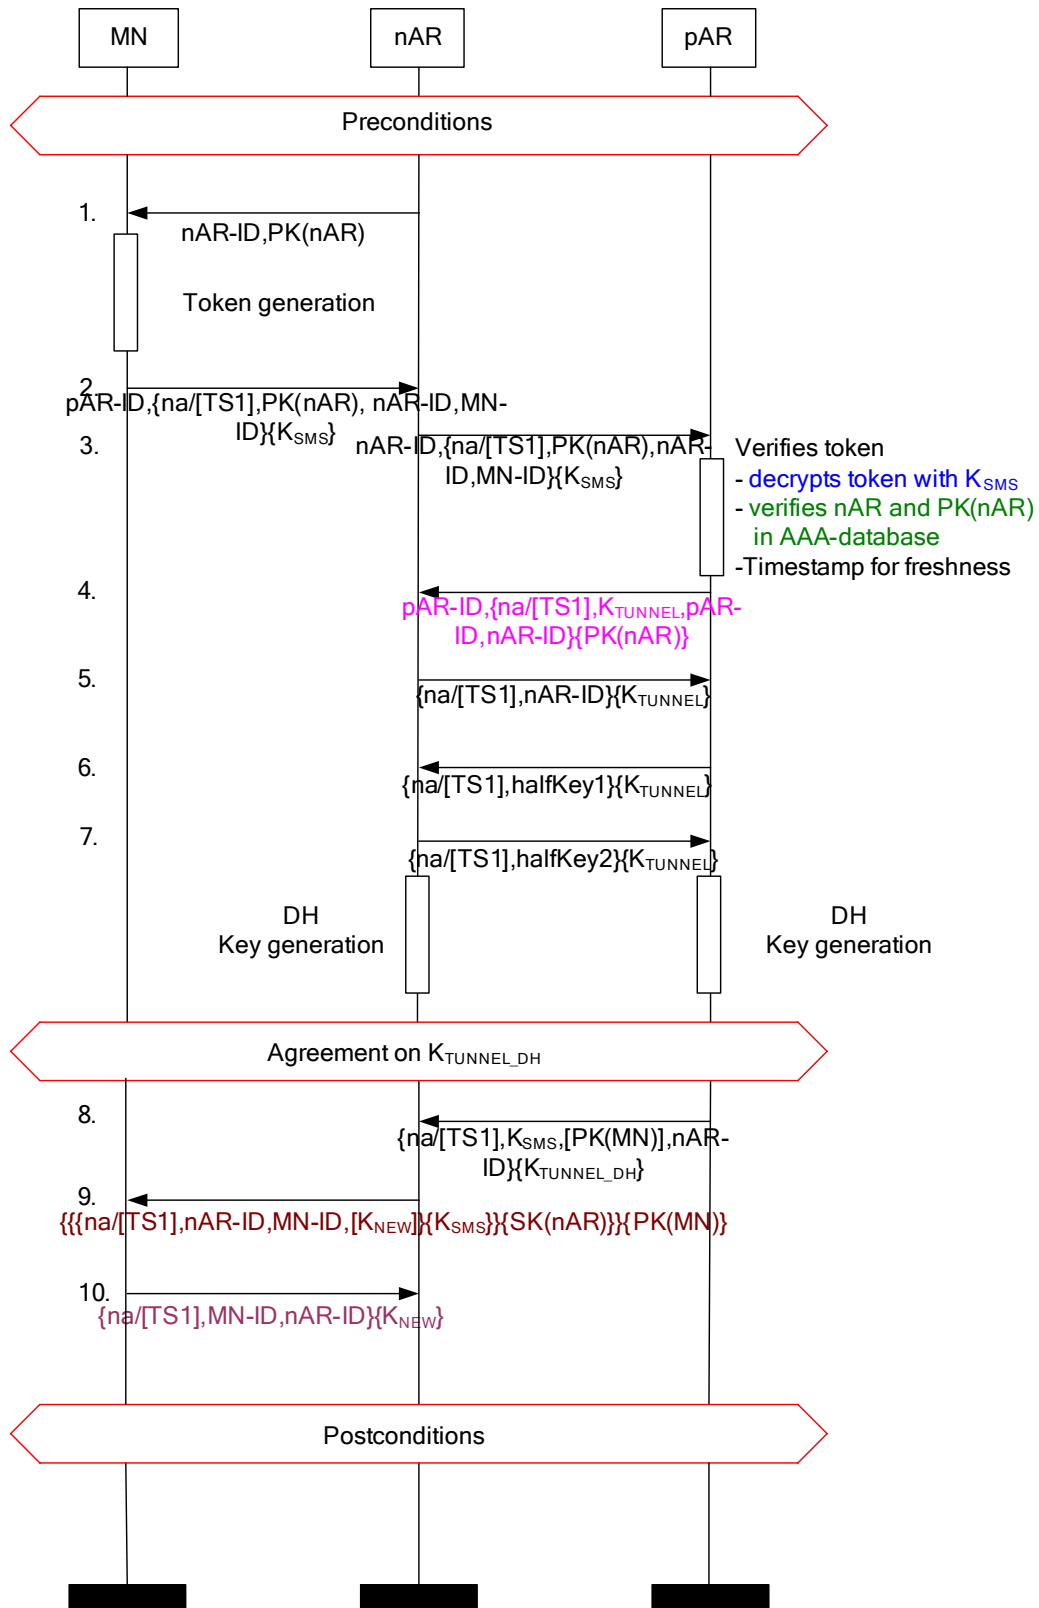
MN

nAR

pAR

Preconditions

1.

nAR-ID,PK(nAR)

Token generation

2.

pAR-ID,{na/[TS1],PK(nAR), nAR-ID,MN-ID}{$K_{SMS}$}

3.

nAR-ID,{na/[TS1],PK(nAR),nAR-ID,MN-ID}{$K_{SMS}$}

Verifies token
- decrypts token with $K_{SMS}$
- verifies nAR and PK(nAR) in AAA-database
-Timestamp for freshness

4.

pAR-ID,{na/[TS1],$K_{TUNNEL}$,pAR-ID,nAR-ID}{PK(nAR)}

5.

{na/[TS1],nAR-ID}{$K_{TUNNEL}$}

6.

{na/[TS1],halfKey1}{$K_{TUNNEL}$}

7.

{na/[TS1],halfKey2}{$K_{TUNNEL}$}

DH
Key generation

DH
Key generation

Agreement on $K_{TUNNEL\_DH}$

8.

{na/[TS1],$K_{SMS}$,[PK(MN)],nAR-ID}{$K_{TUNNEL\_DH}$}

9.

{{{na/[TS1],nAR-ID,MN-ID,[$K_{NEW}$]}{$K_{SMS}$}}{SK(nAR)}}{PK(MN)}

10.

{na/[TS1],MN-ID,nAR-ID}{$K_{NEW}$}

Postconditions